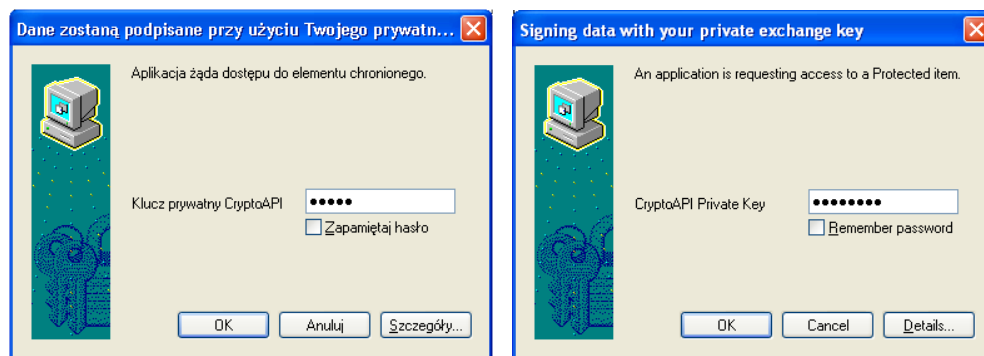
Dane zostaną podpisane przy użyciu Twojego prywatn...

Aplikacja żąda dostępu do elementu chronionego.

Klucz prywatny CryptoAPI •••••

Zapamiętaj hasło

OK Anuluj Szczegóły...

Signing data with your private exchange key

An application is requesting access to a Protected item.

CryptoAPI Private Key ••••••••

Remember password

OK Cancel Details...